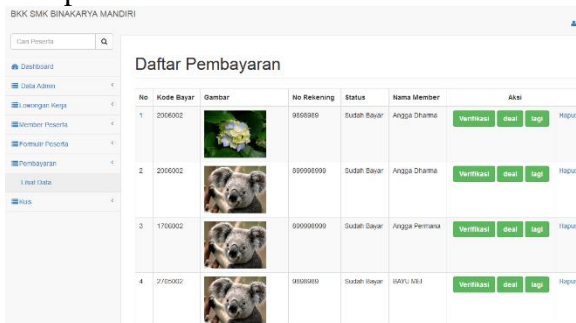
BKK SMK BINAKARYA MANDIRI

Cari Peserta

Dashboard
Data Admin
Lowongan Kerja
Member Peserta
Formulir Peserta
Pembayaran
Lihat Data
Kus

Daftar Pembayaran

| No | Kode Bayar | Gambar | No Rekening | Status | Nama Member | Aksi | |
|---|---|---|---|---|---|---|---|
| 1 | 2006002 | | 9898989 | Sudah Bayar | Angga Dharma | Verifikasi deal lagi | Hapu |
| 2 | 2006002 | | 909090909 | Sudah Bayar | Angga Dharma | Verifikasi deal lagi | Hapu |
| 3 | 1706002 | | 909090909 | Sudah Bayar | Angga Permana | Verifikasi deal lagi | Hapu |
| 4 | 2705002 | | 9898989 | Sudah Bayar | BAYU MU | Verifikasi deal lagi | Hapu |